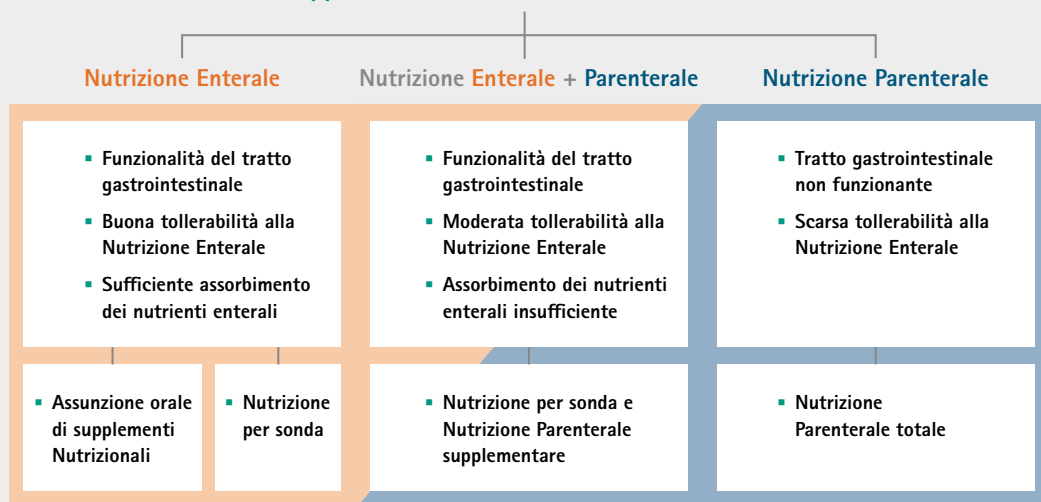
Nutrizione Enterale

Nutrizione Enterale + Parenterale

Nutrizione Parenterale

- Funzionalità del tratto gastrointestinale
- Buona tollerabilità alla Nutrizione Enterale
- Sufficiente assorbimento dei nutrienti enterali

- Funzionalità del tratto gastrointestinale
- Moderata tollerabilità alla Nutrizione Enterale
- Assorbimento dei nutrienti enterali insufficiente

- Tratto gastrointestinale non funzionante
- Scarsa tollerabilità alla Nutrizione Enterale

- Assunzione orale di supplementi Nutrizionali

- Nutrizione per sonda

- Nutrizione per sonda e Nutrizione Parenterale supplementare

- Nutrizione Parenterale totale